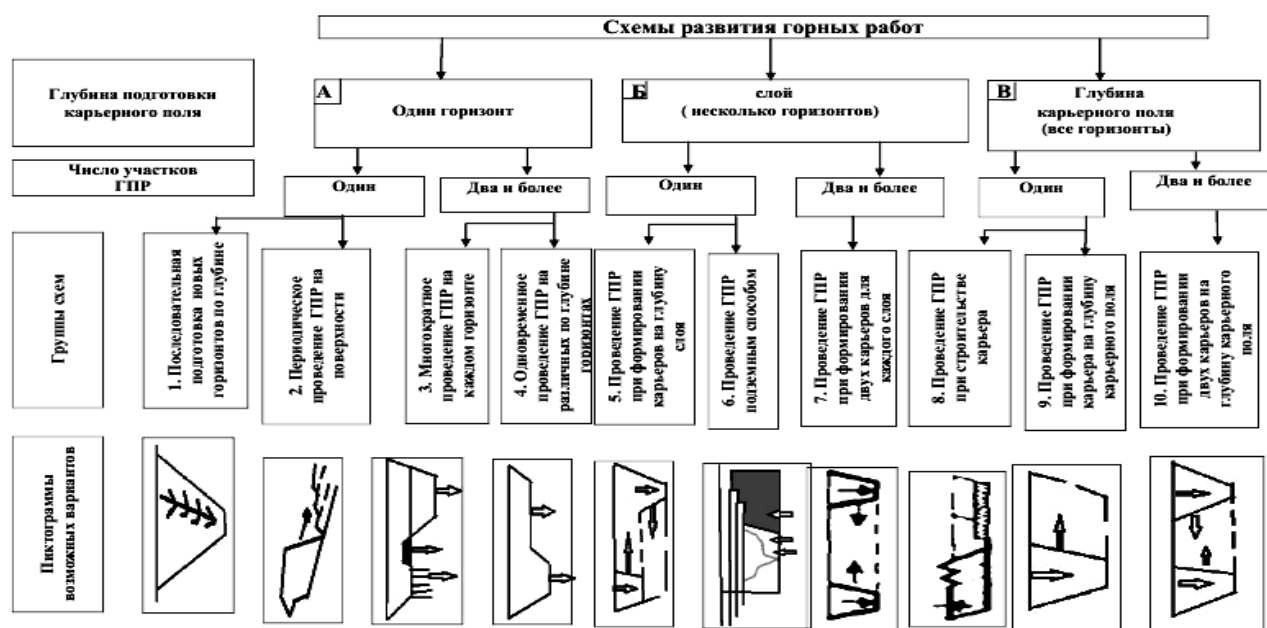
Схемы развития горных работ

Глубина подготовки карьерного поля

А Один горизонт

Б слой ( несколько горизонтов)

В Глубина карьерного поля (все горизонты)

Число участков ГПР

Один

Два и более

Один

Два и более

Один

Два и более

Группы схем

1. Последовательная подготовка новых горизонтов по глубине

2. Периодическое проведение ГПР на поверхности

3. Многократное проведение ГПР на каждом горизонте

4. Одновременное проведение ГПР на различных по глубине горизонтах

5. Проведение ГПР при формировании карьеров на глубину слоя

6. Проведение ГПР подземным способом

7. Проведение ГПР при формировании двух карьеров для каждого слоя

8. Проведение ГПР при строительстве карьера

9. Проведение ГПР при формировании карьера на глубину карьерного поля

10. Проведение ГПР при формировании двух карьеров на глубину карьерного поля

Пиктограммы возможных вариантов